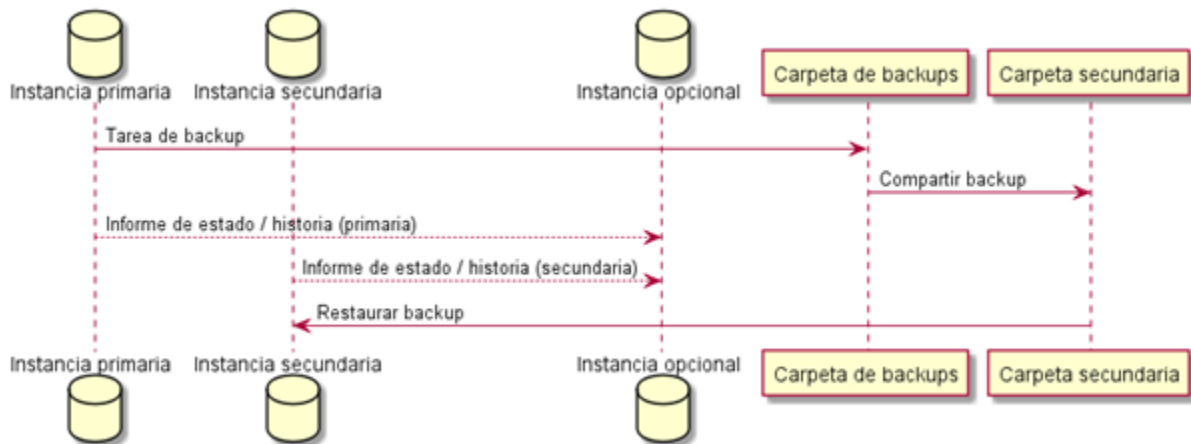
Instancia primaria
Instancia secundaria
Instancia opcional
Carpeta de backups
Carpeta secundaria

Tarea de backup

Compartir backup

Informe de estado / historia (primaria)

Informe de estado / historia (secundaria)

Restaurar backup

Instancia primaria
Instancia secundaria
Instancia opcional
Carpeta de backups
Carpeta secundaria